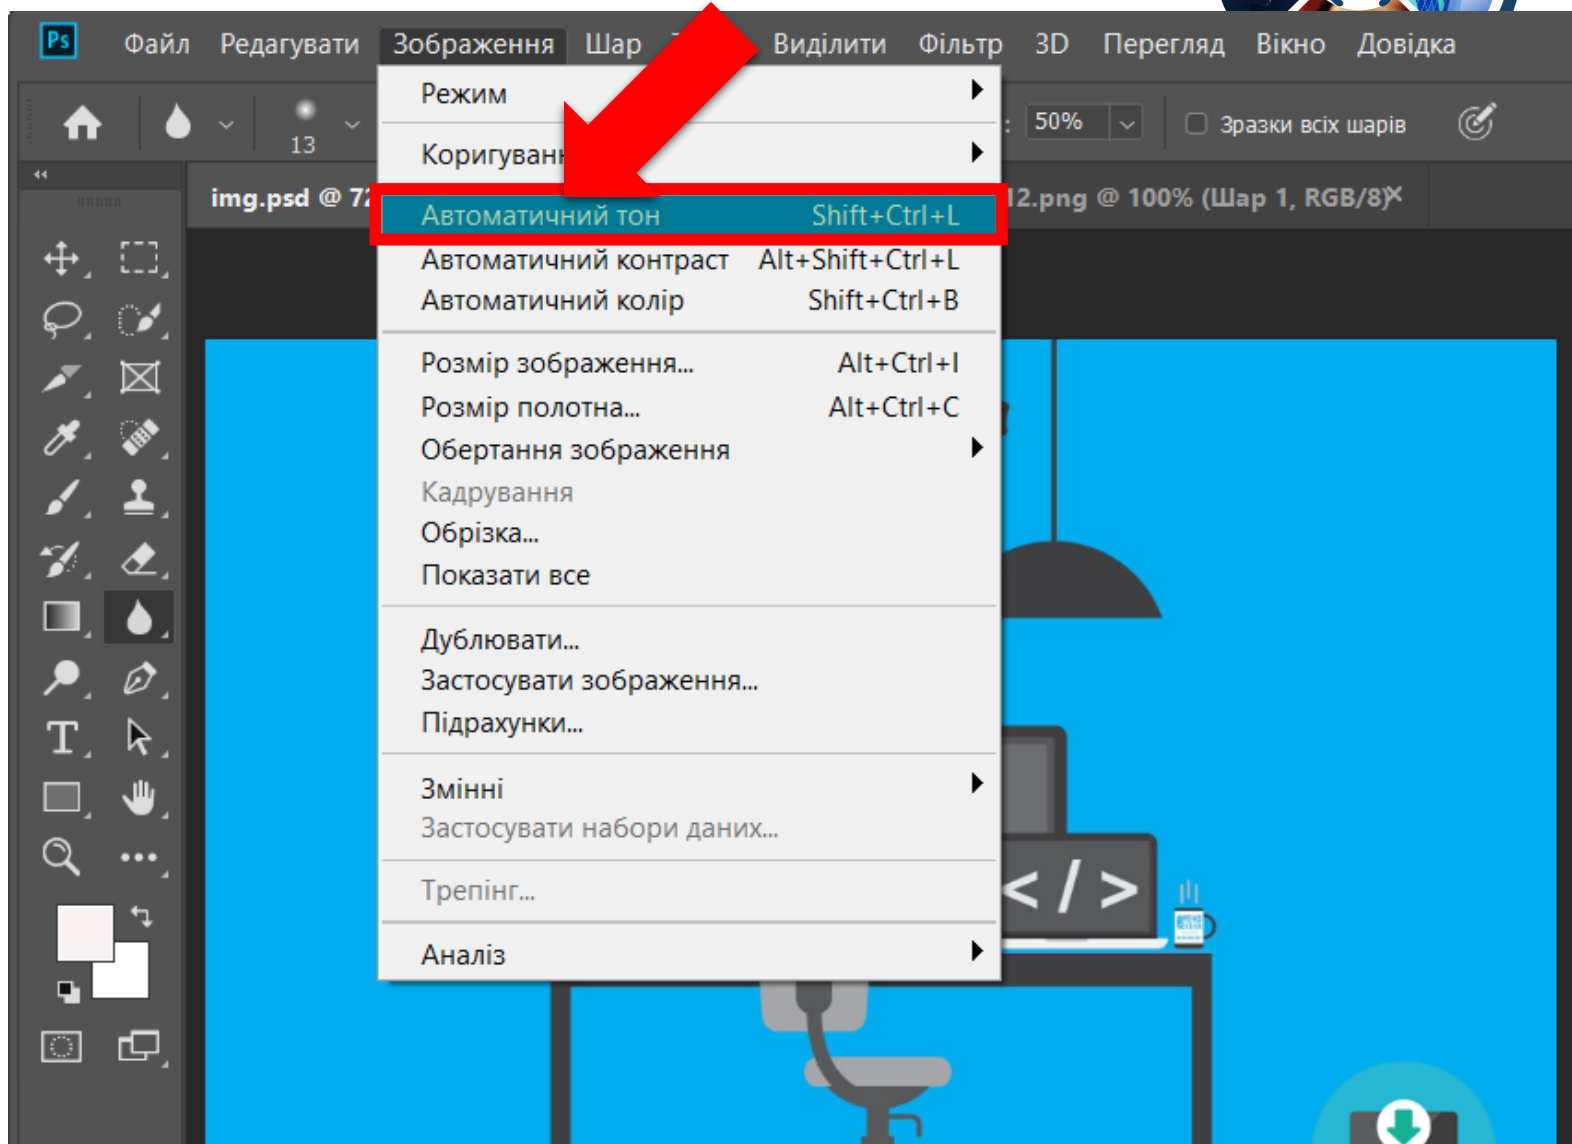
Ps Файл Редагувати Зображення Шар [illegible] Виділити Фільтр 3D Перегляд Вікно Довідка

13 50% Зразки всіх шарів

img.psd @ 7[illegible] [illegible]2.png @ 100% (Шар 1, RGB/8)

Режим
Коригуван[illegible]
Автоматичний тон Shift+Ctrl+L
Автоматичний контраст Alt+Shift+Ctrl+L
Автоматичний колір Shift+Ctrl+B
Розмір зображення... Alt+Ctrl+I
Розмір полотна... Alt+Ctrl+C
Обертання зображення
Кадрування
Обрізка...
Показати все
Дублювати...
Застосувати зображення...
Підрахунки...
Змінні
Застосувати набори даних...
Трепінг...
Аналіз

< / >